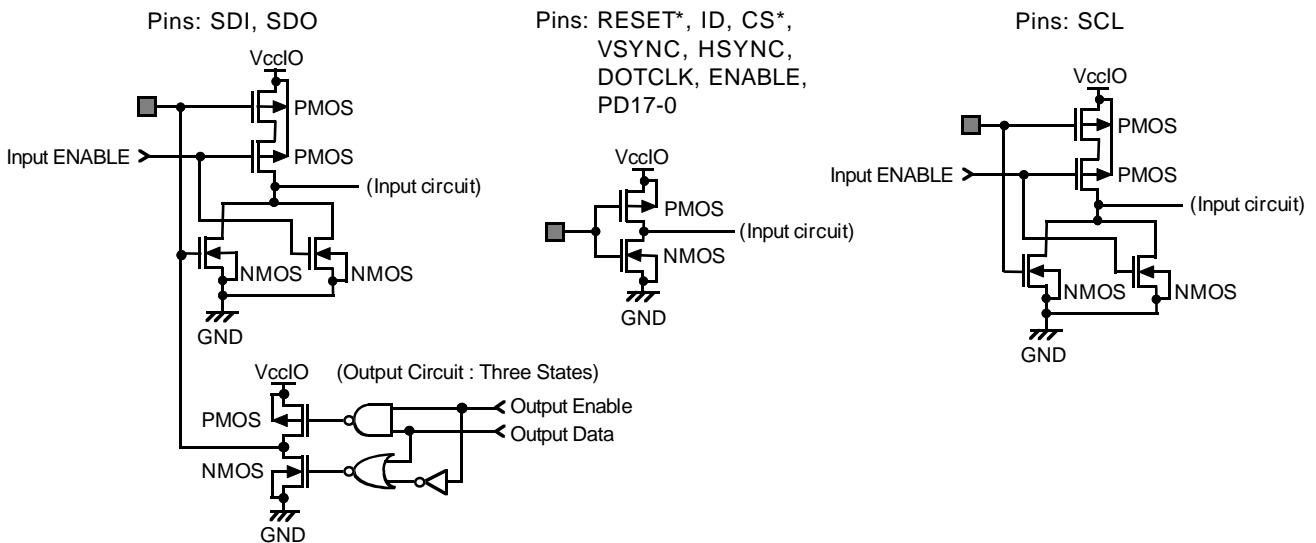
Pins: SDI, SDO

VccIO

PMOS

Input ENABLE

PMOS

(Input circuit)

NMOS

NMOS

GND

VccIO

(Output Circuit : Three States)

PMOS

Output Enable

Output Data

NMOS

GND

Pins: RESET*, ID, CS*, VSYNC, HSYNC, DOTCLK, ENABLE, PD17-0

VccIO

PMOS

(Input circuit)

NMOS

GND

Pins: SCL

VccIO

PMOS

Input ENABLE

PMOS

(Input circuit)

NMOS

NMOS

GND